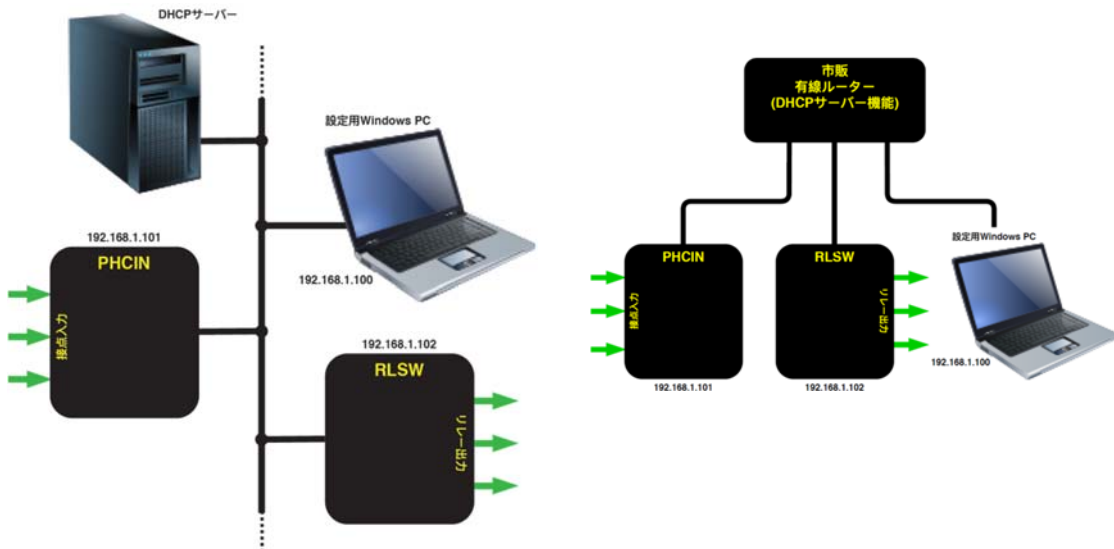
DHCPサーバー

設定用Windows PC

192.168.1.101

PHCIN

接点入力

192.168.1.100

192.168.1.102

RLSW

リレー出力

市販
有線ルーター
(DHCPサーバー機能)

PHCIN

接点入力

192.168.1.101

RLSW

リレー出力

192.168.1.102

設定用Windows PC

192.168.1.100